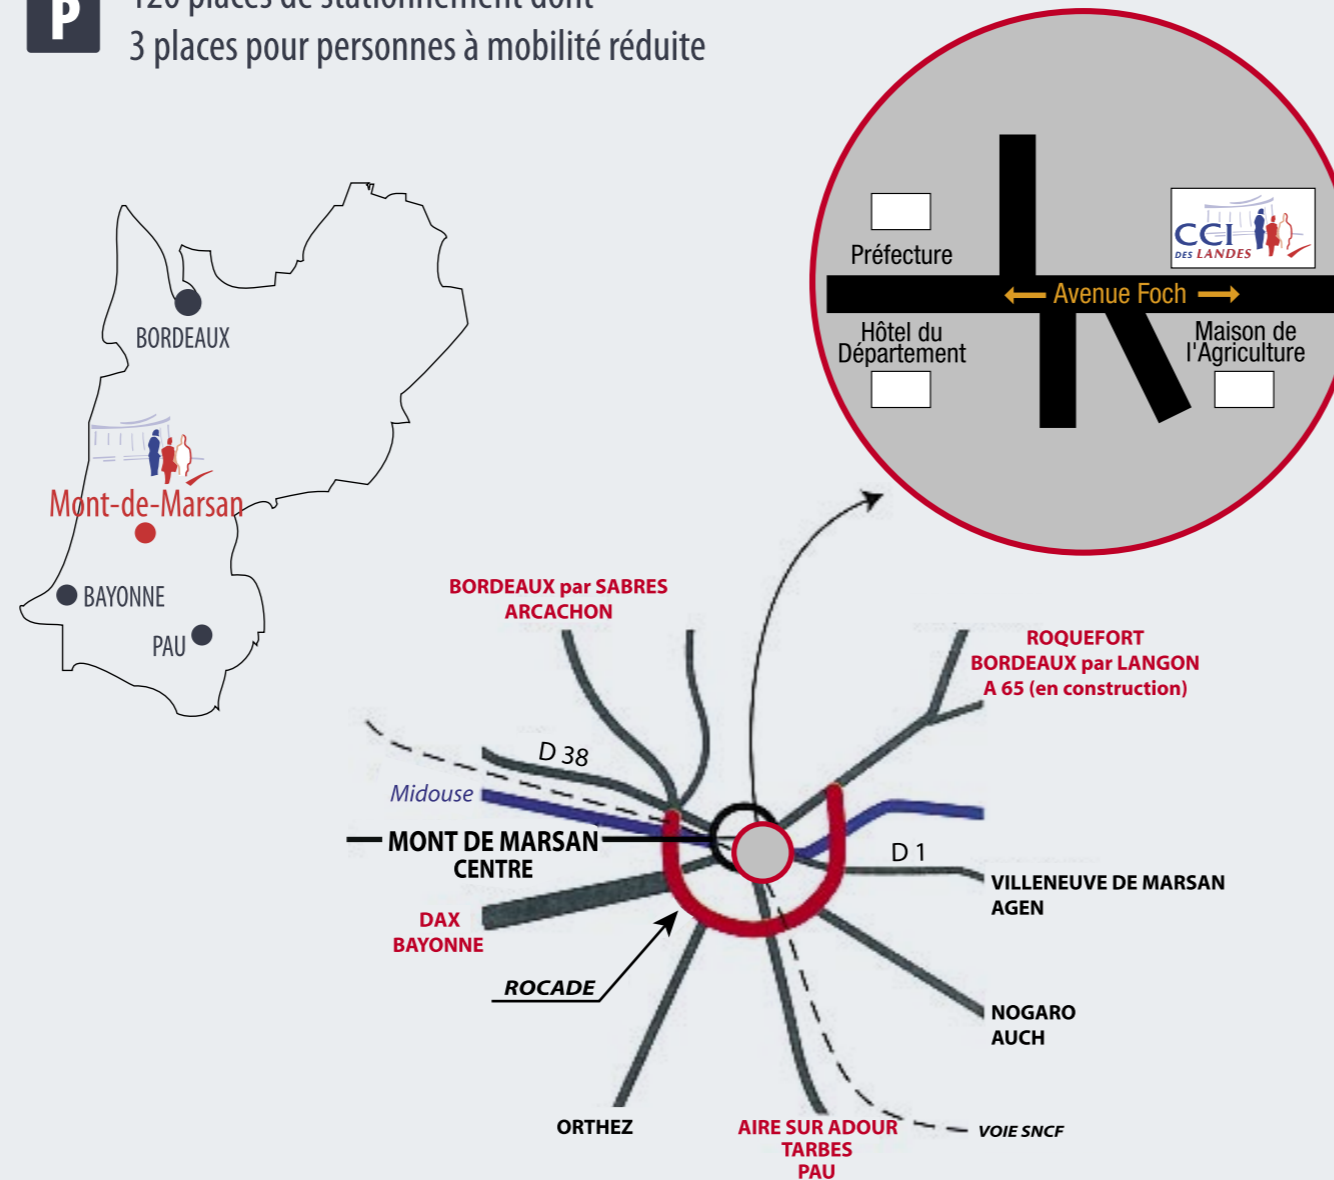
P

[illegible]
3 places pour personnes à mobilité réduite

BORDEAUX
Mont-de-Marsan
BAYONNE
PAU

Préfecture
CCI DES LANDES
Avenue Foch
Hôtel du Département
Maison de l'Agriculture

BORDEAUX par SABRES
ARCACHON

ROQUEFORT
BORDEAUX par LANGON
A 65 (en construction)

D 38
Midouse
MONT DE MARSAN
CENTRE
D 1
VILLENEUVE DE MARSAN
AGEN
DAX
BAYONNE
ROCADE
NOGARO
AUCH
ORTHEZ
AIRE SUR ADOUR
TARBES
PAU
VOIE SNCF